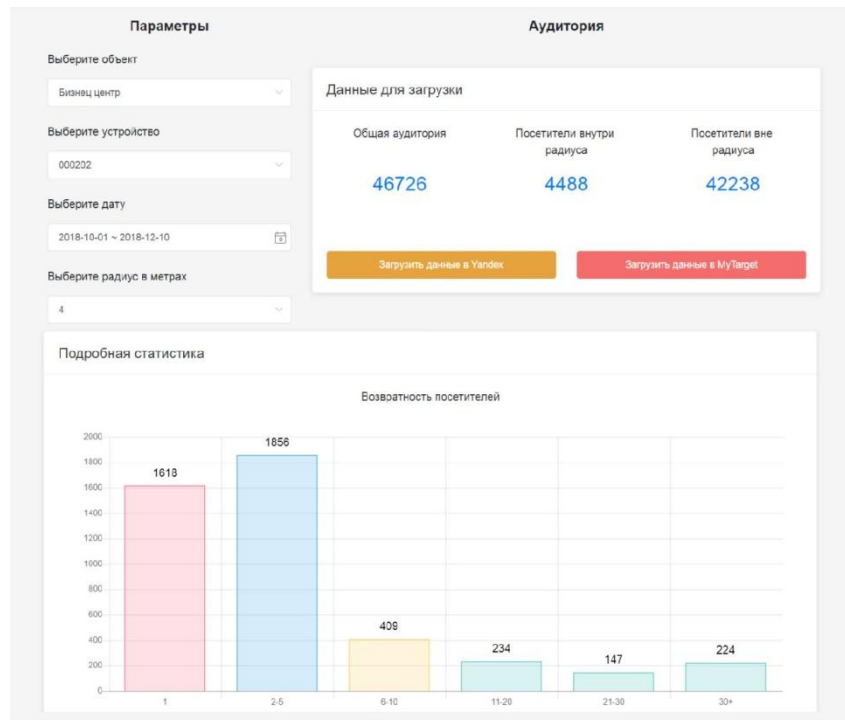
Параметры

Выберите объект

Бизнес центр

Выберите устройство

000202

Выберите дату

2018-10-01 ~ 2018-12-10

Выберите радиус в метрах

4

Аудитория

Данные для загрузки

| Общая аудитория | Посетители внутри радиуса | Посетители вне радиуса |
|---|---|---|
| 46726 | 4488 | 42238 |

Загрузить данные в Yandex

Загрузить данные в MyTarget

Подробная статистика

Возвратность посетителей

2000
1800
1600
1400
1200
1000
800
600
400
200
0

1618
1856
409
234
147
224

1
2-5
6-10
11-20
21-30
30+